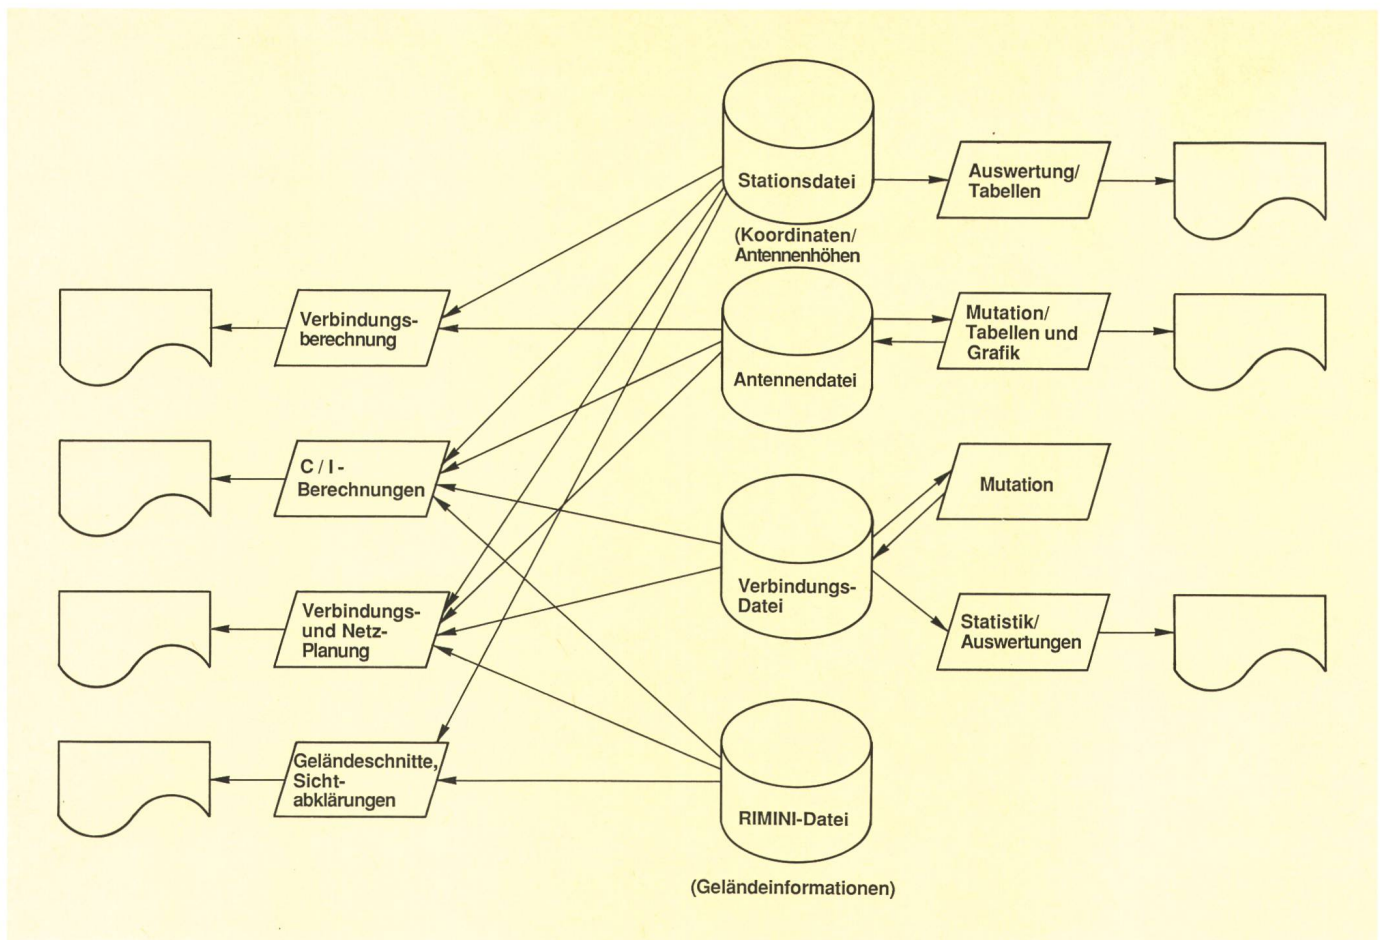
Stationsdatei

(Koordinaten/ Antennenhöhen

Auswertung/ Tabellen

Verbindungsberechnung

Antennendatei

Mutation/ Tabellen und Grafik

C / I - Berechnungen

Mutation

Verbindungs-Datei

Verbindungs- und Netz-Planung

Statistik/ Auswertungen

Geländeschnitte, Sichtabklärungen

RIMINI-Datei

(Geländeinformationen)